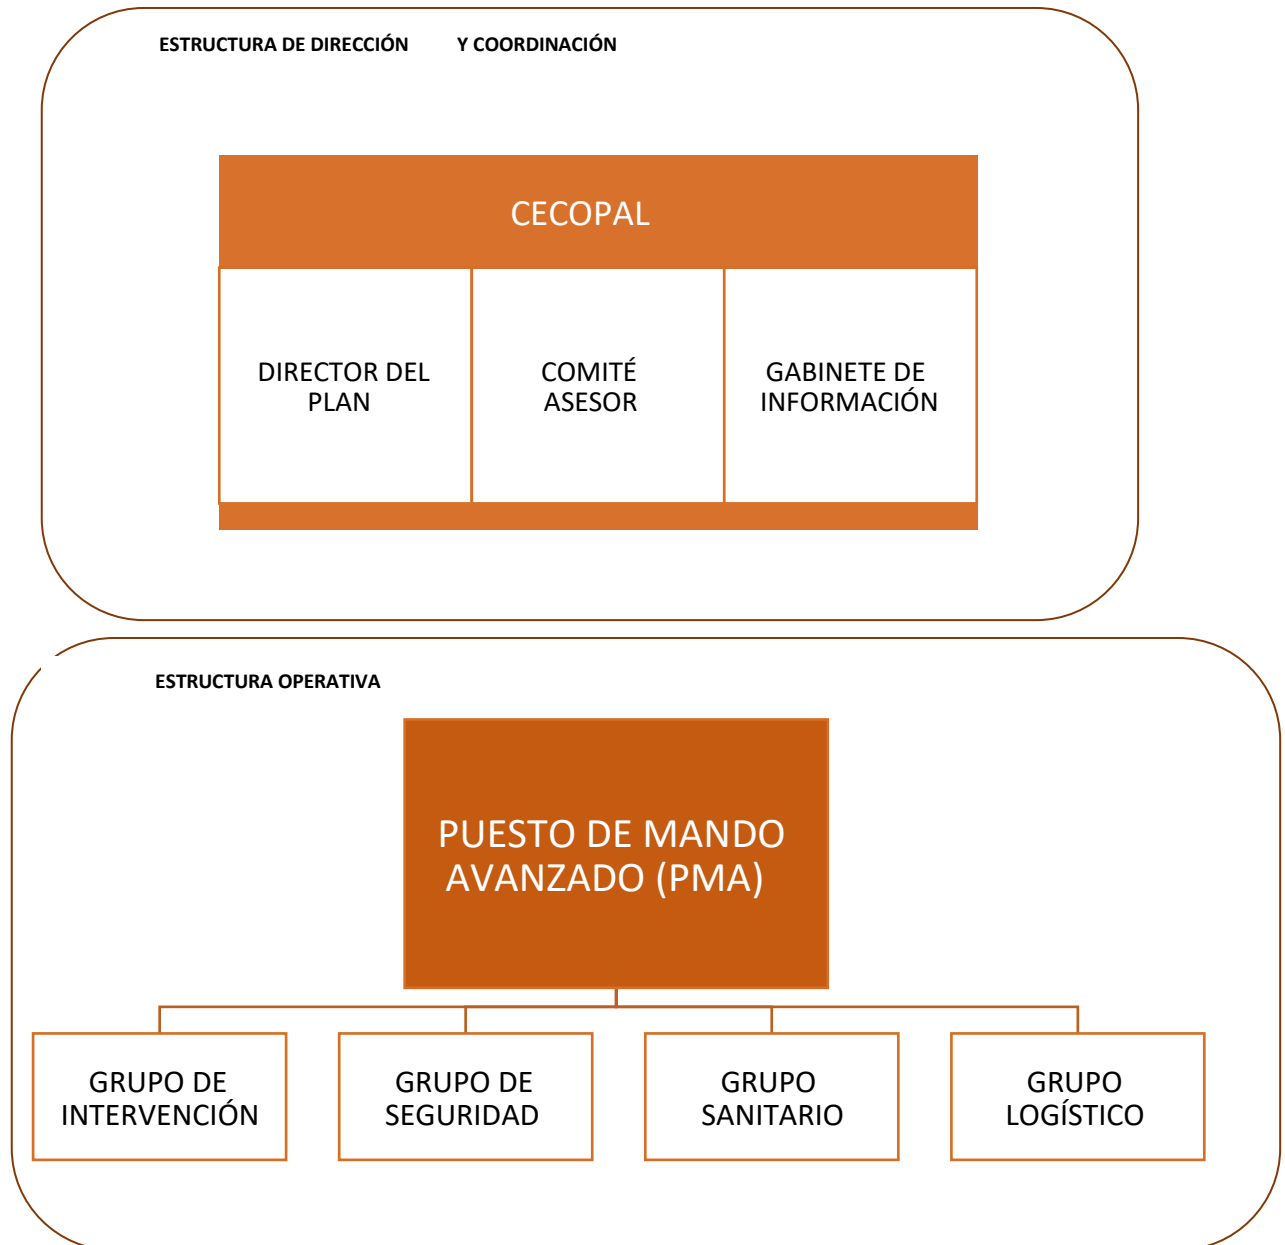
ESTRUCTURA DE DIRECCIÓN Y COORDINACIÓN

CECOPAL

DIRECTOR DEL PLAN

COMITÉ ASESOR

GABINETE DE INFORMACIÓN

ESTRUCTURA OPERATIVA

PUESTO DE MANDO AVANZADO (PMA)

GRUPO DE INTERVENCIÓN

GRUPO DE SEGURIDAD

GRUPO SANITARIO

GRUPO LOGÍSTICO